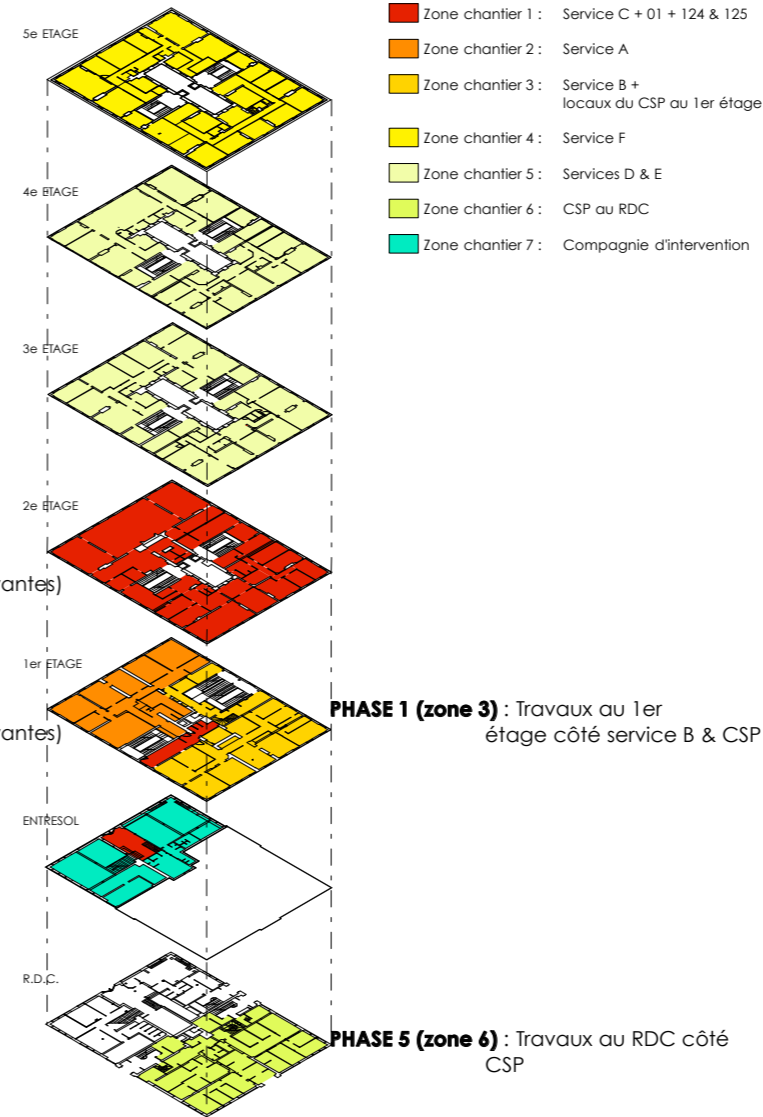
5e ETAGE

Zone chantier 1 : Service C + 01 + 124 & 125

Zone chantier 2 : Service A

Zone chantier 3 : Service B + locaux du CSP au 1er étage

Zone chantier 4 : Service F

Zone chantier 5 : Services D & E

Zone chantier 6 : CSP au RDC

Zone chantier 7 : Compagnie d'intervention

4e ETAGE

3e ETAGE

2e ETAGE

antes)

1er ETAGE

PHASE 1 (zone 3) : Travaux au 1er étage côté service B & CSP

antes)

ENTRESOL

R.D.C.

PHASE 5 (zone 6) : Travaux au RDC côté CSP